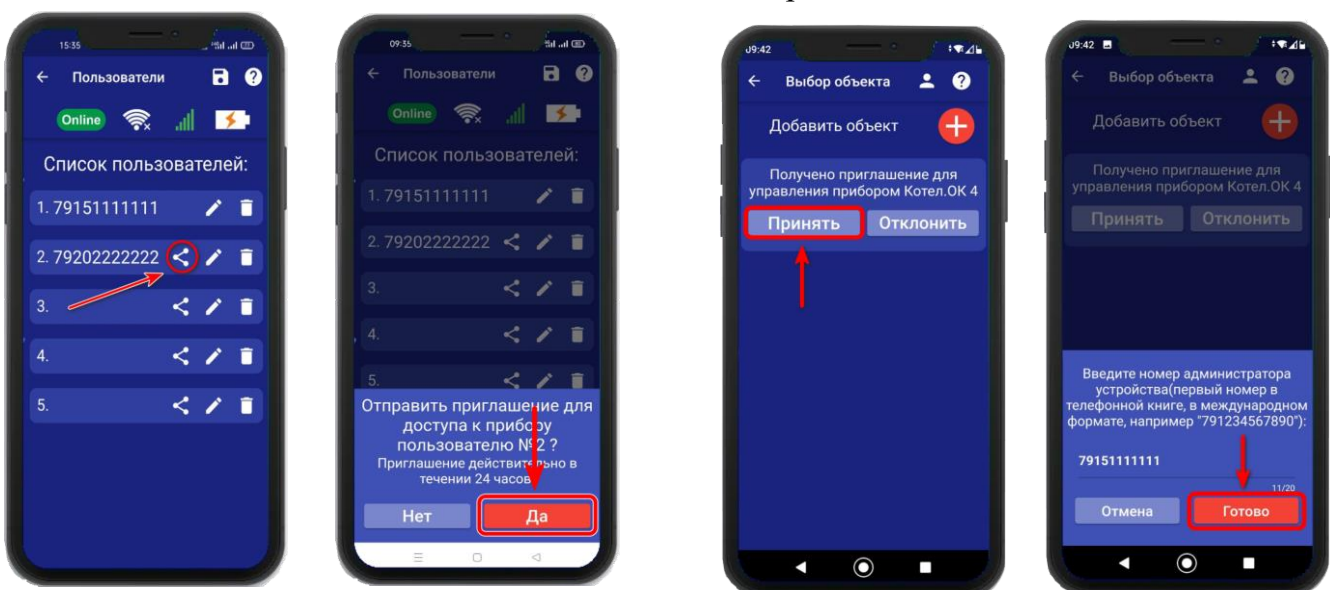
15:35

Пользователи

Online

Список пользователей:

1. 79151111111

2. 79202222222

3.

4.

5.

09:35

Пользователи

Online

Список пользователей:

1. 79151111111

2. 79202222222

3.

4.

5.

Отправить приглашение для доступа к прибору пользователю №2 ?

Приглашение действительно в течении 24 часов

Нет

Да

09:42

Выбор объекта

Добавить объект

Получено приглашение для управления прибором Котел.ОК 4

Принять

Отклонить

09:42

Выбор объекта

Добавить объект

Получено приглашение для управления прибором Котел.ОК 4

Принять

Отклонить

Введите номер администратора устройства(первый номер в телефонной книге, в международном формате, например "791234567890"):

79151111111

11/20

Отмена

Готово